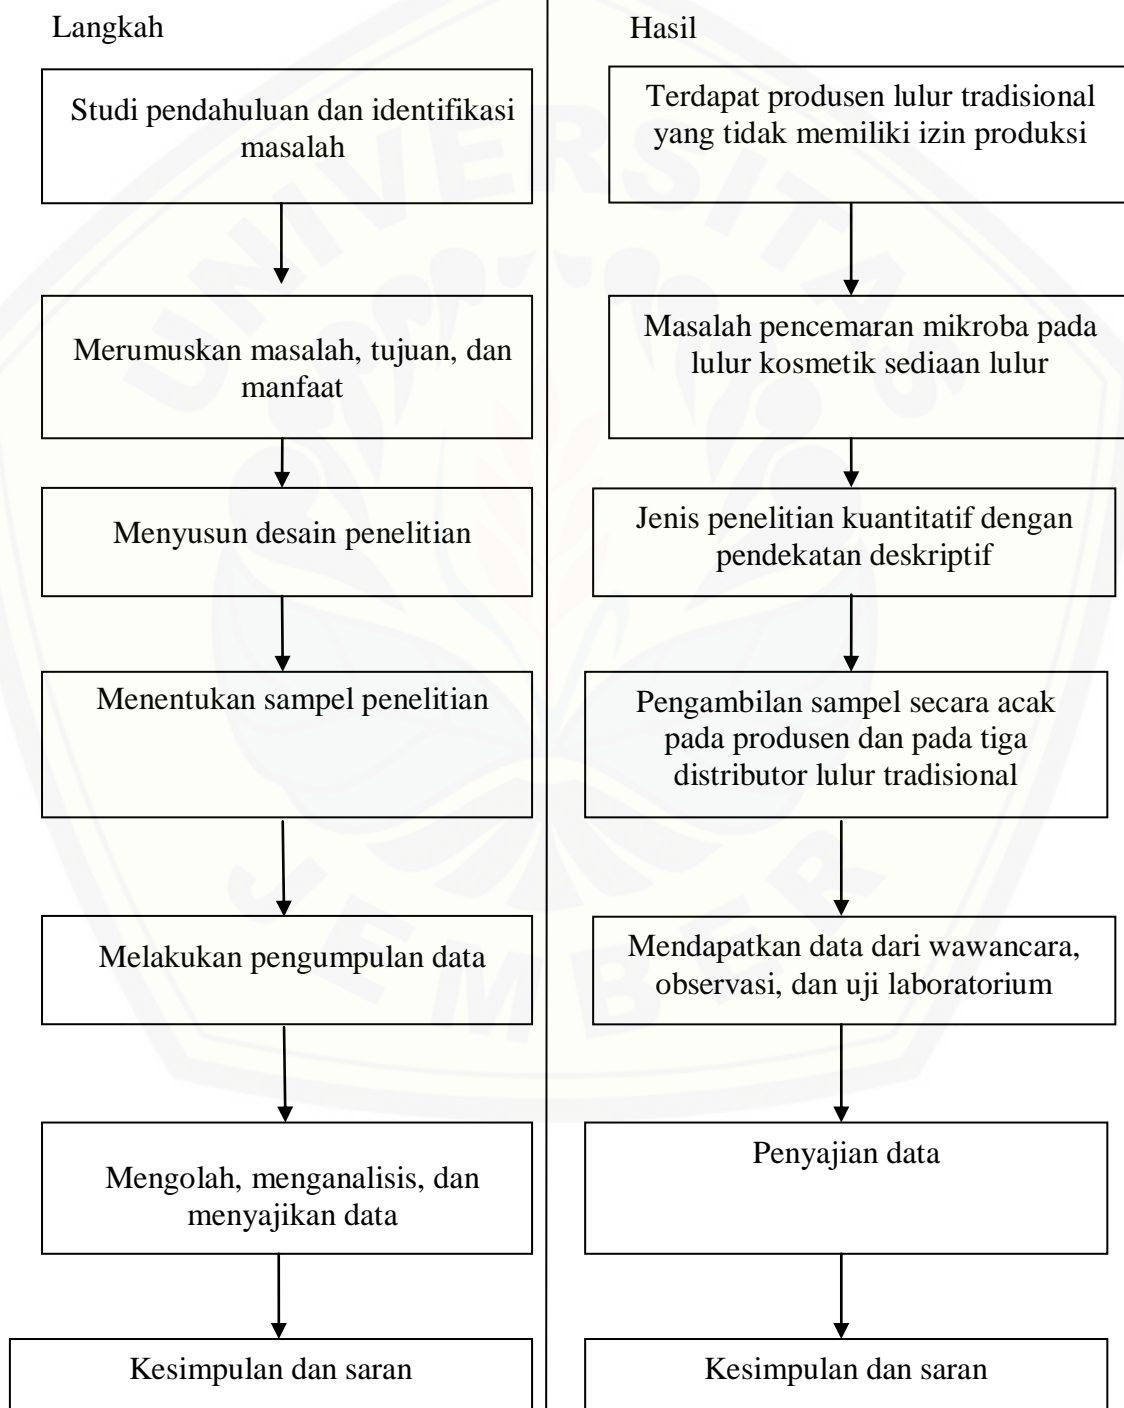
Langkah

Studi pendahuluan dan identifikasi masalah

Merumuskan masalah, tujuan, dan manfaat

Menyusun desain penelitian

Menentukan sampel penelitian

Melakukan pengumpulan data

Mengolah, menganalisis, dan menyajikan data

Kesimpulan dan saran

Hasil

Terdapat produsen lulur tradisional yang tidak memiliki izin produksi

Masalah pencemaran mikroba pada lulur kosmetik sediaan lulur

Jenis penelitian kuantitatif dengan pendekatan deskriptif

Pengambilan sampel secara acak pada produsen dan pada tiga distributor lulur tradisional

Mendapatkan data dari wawancara, observasi, dan uji laboratorium

Penyajian data

Kesimpulan dan saran